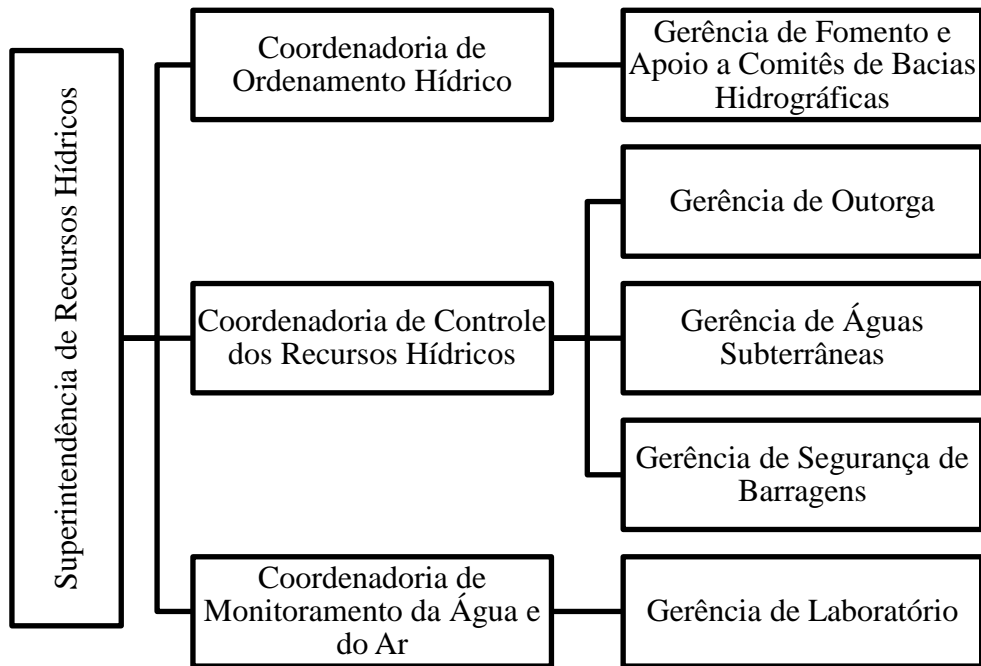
Superintendência de Recursos Hídricos

Coordenadoria de Ordenamento Hídrico

Gerência de Fomento e Apoio a Comitês de Bacias Hidrográficas

Coordenadoria de Controle dos Recursos Hídricos

Gerência de Outorga

Gerência de Águas Subterrâneas

Gerência de Segurança de Barragens

Coordenadoria de Monitoramento da Água e do Ar

Gerência de Laboratório